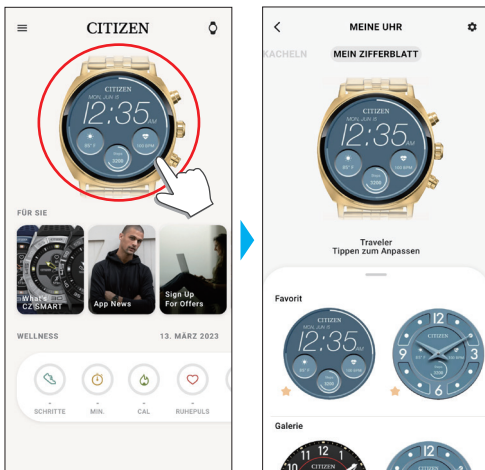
CITIZEN

CITIZEN
MON JUN 6
12:35
85° F
100 BPM
Steps 3200

FÜR SIE

What's CZ SMART
App News
Sign Up For Offers

WELLNESS
13. MÄRZ 2023

-
SCHRITTE
-
MIN.
-
CAL
-
RUHEPULS

MEINE UHR

KACHELN
MEIN ZIFFERBLATT

CITIZEN
MON JUN 6
12:35
85° F
100 BPM
Steps 3200

Traveler
Tippen zum Anpassen

Favorit

CITIZEN
MON JUN 6
12:35
85° F
100 BPM

12
CITIZEN
9
3
6

Galerie

12
11
10
CITIZEN

12
CITIZEN